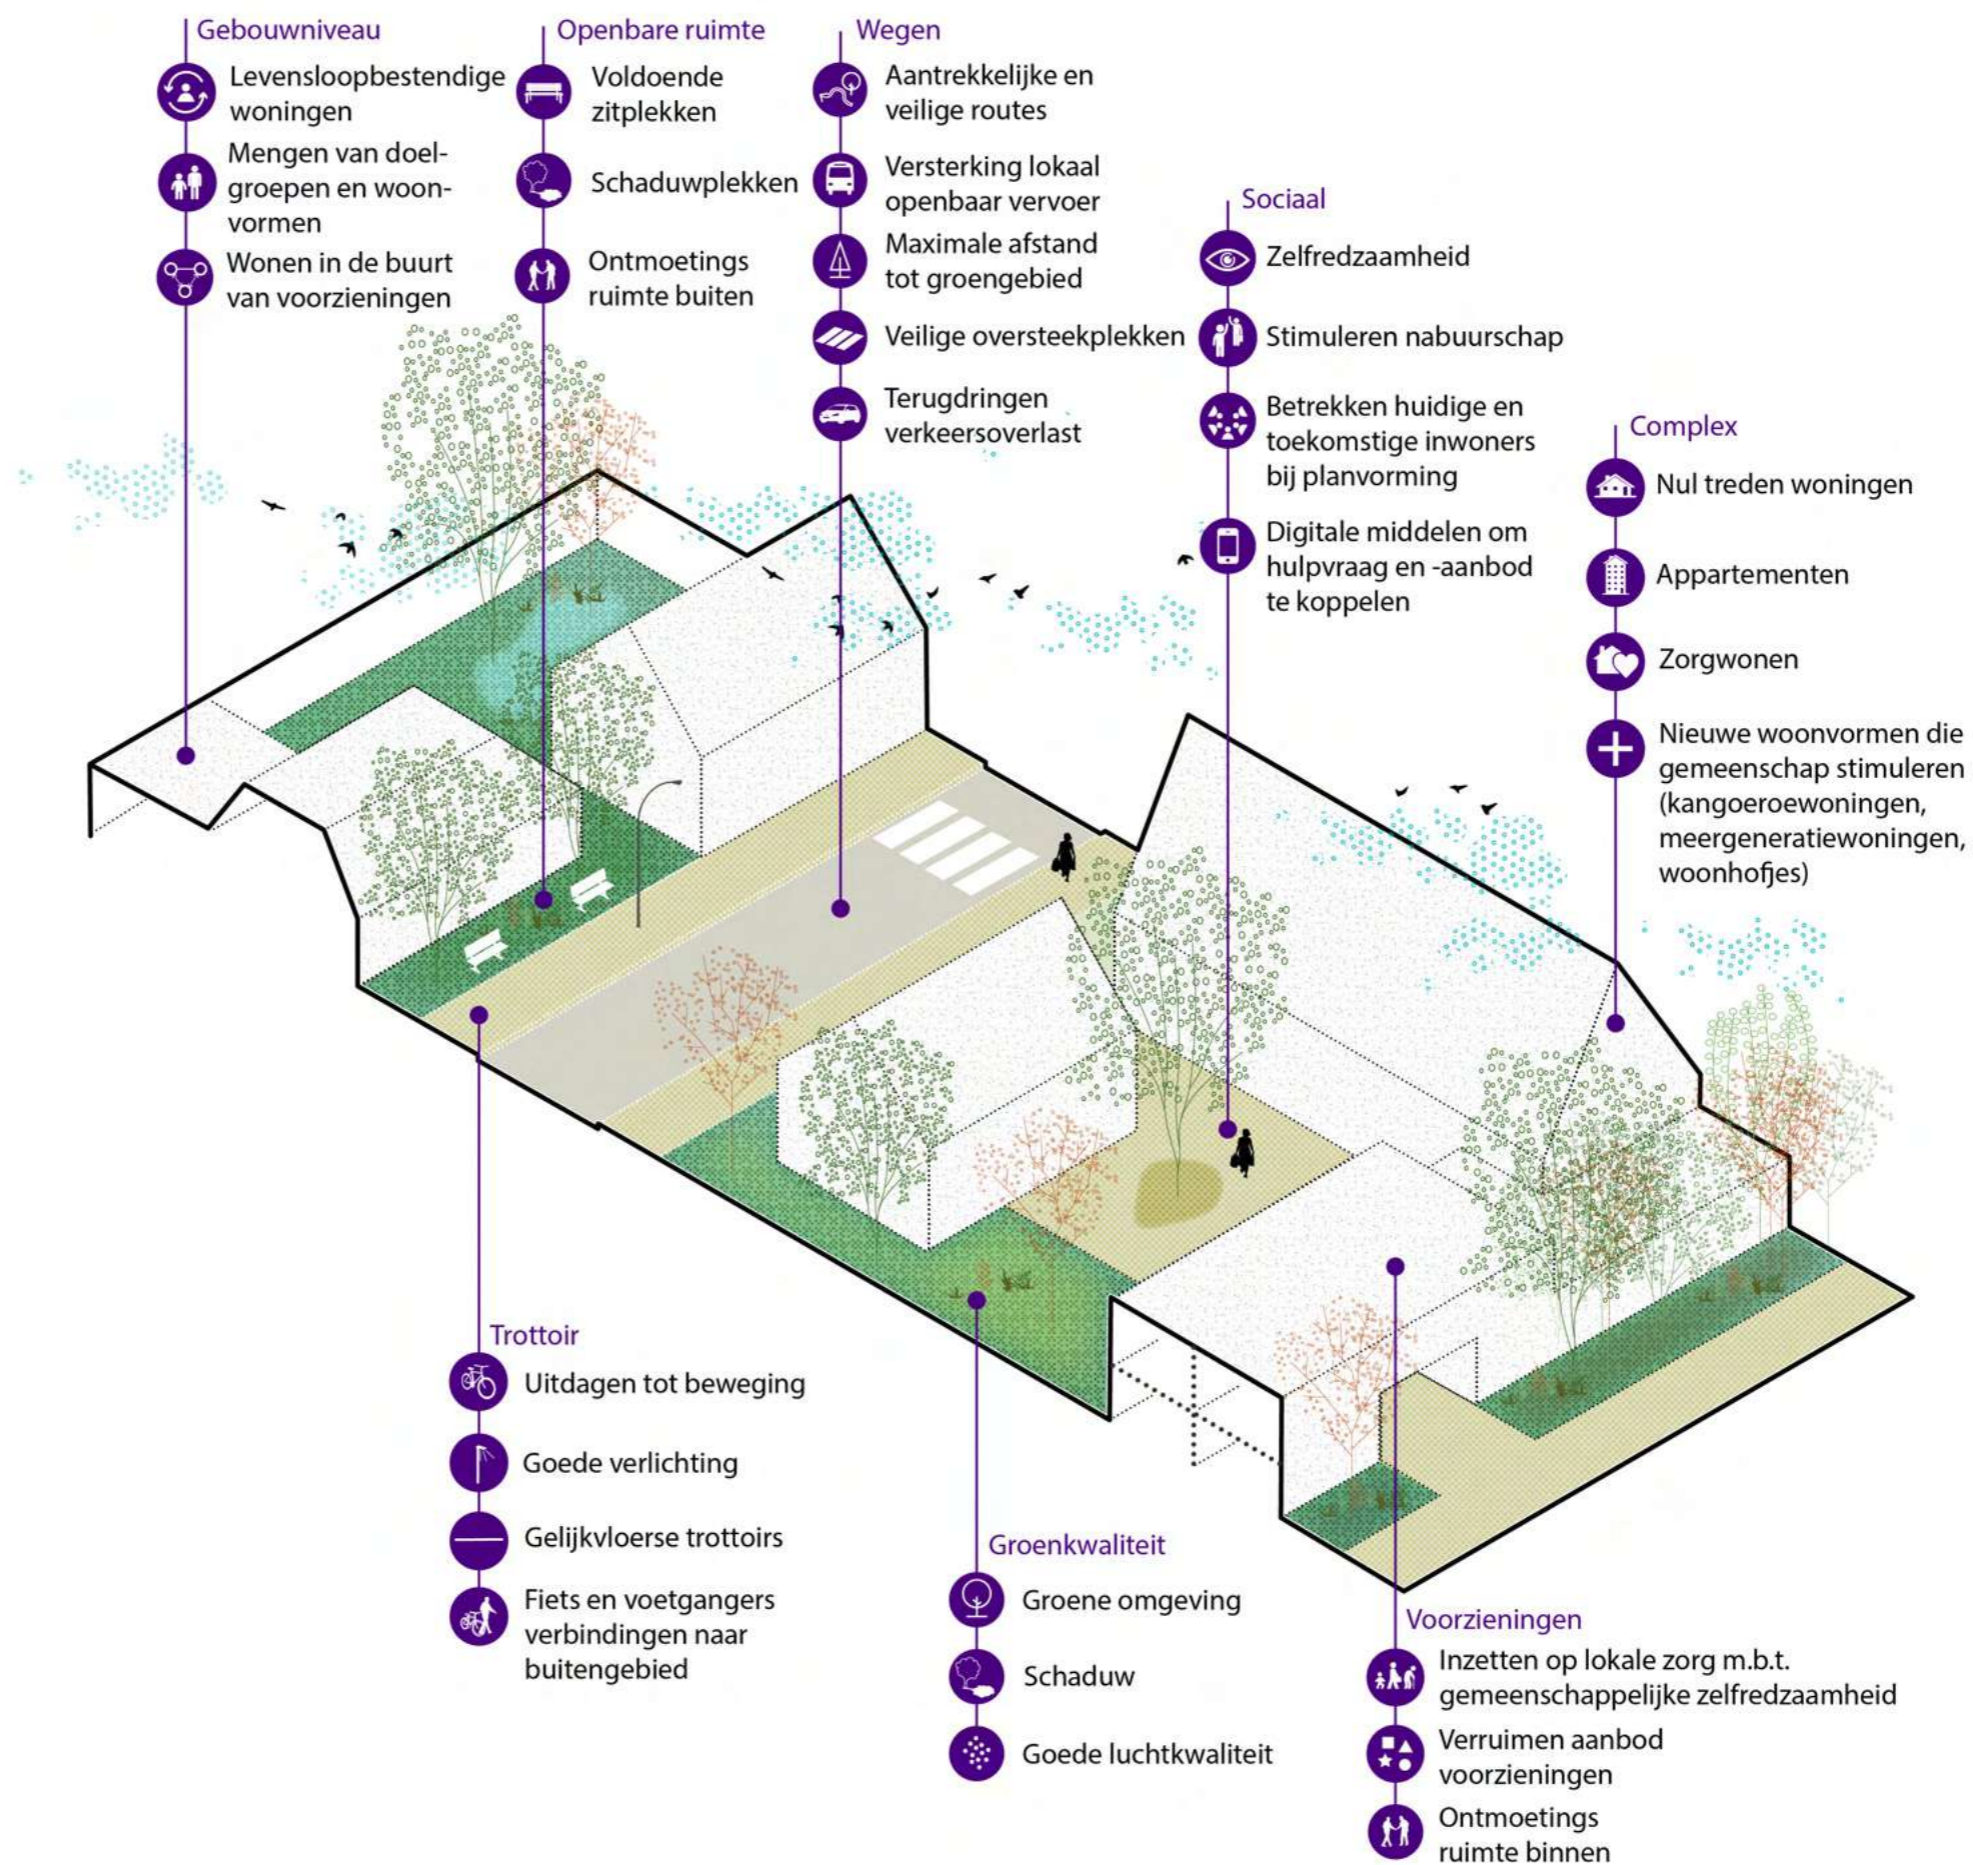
Gebouwniveau
Levensloopbestendige woningen
Mengen van doelgroepen en woonvormen
Wonen in de buurt van voorzieningen

Openbare ruimte
Voldoende zitplekken
Schaduwplekken
Ontmoetings ruimte buiten

Wegen
Aantrekkelijke en veilige routes
Versterking lokaal openbaar vervoer
Maximale afstand tot groengebied
Veilige oversteekplekken
Terugdringen verkeersoverlast

Sociaal
Zelfredzaamheid
Stimuleren nabuurschap
Betrekken huidige en toekomstige inwoners bij planvorming
Digitale middelen om hulpvraag en -aanbod te koppelen

Complex
Nul treden woningen
Appartementen
Zorgwonen
Nieuwe woonvormen die gemeenschap stimuleren (kangoeroewoningen, meergeneratiewoningen, woonhofjes)

Trottoir
Uitdagen tot beweging
Goede verlichting
Gelijkvloerse trottoirs
Fiets en voetgangers verbindingen naar buitengebied

Groenkwaliteit
Groene omgeving
Schaduw
Goede luchtkwaliteit

Voorzieningen
Inzetten op lokale zorg m.b.t. gemeenschappelijke zelfredzaamheid
Verruimen aanbod voorzieningen
Ontmoetings ruimte binnen